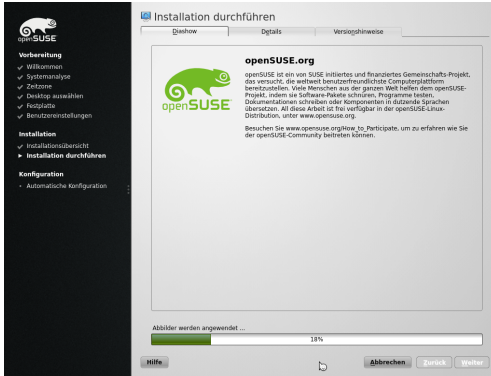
openSUSE

Vorbereitung
Willkommen
Systemanalyse
Zeitzone
Desktop auswählen
Festplatte
Benutzereinstellungen

Installation
Installationsübersicht
Installation durchführen

Konfiguration
Automatische Konfiguration

Installation durchführen

Diashow | Details | Versionshinweise

openSUSE

openSUSE.org

openSUSE ist ein von SUSE initiiertes und finanziertes Gemeinschafts-Projekt, das versucht, die weltweit benutzerfreundlichste Computerplattform bereitzustellen. Viele Menschen aus der ganzen Welt helfen dem openSUSE-Projekt, indem sie Software-Pakete schnüren, Programme testen, Dokumentationen schreiben oder Komponenten in dutzende Sprachen übersetzen. All diese Arbeit ist frei verfügbar in der openSUSE-Linux-Distribution, unter www.opensuse.org.

Besuchen Sie www.opensuse.org/How_to_Participate, um zu erfahren wie Sie der openSUSE-Community beitreten können.

Abbilder werden angewendet ...

18%

Hilfe

Abbrechen | Zurück | Weiter